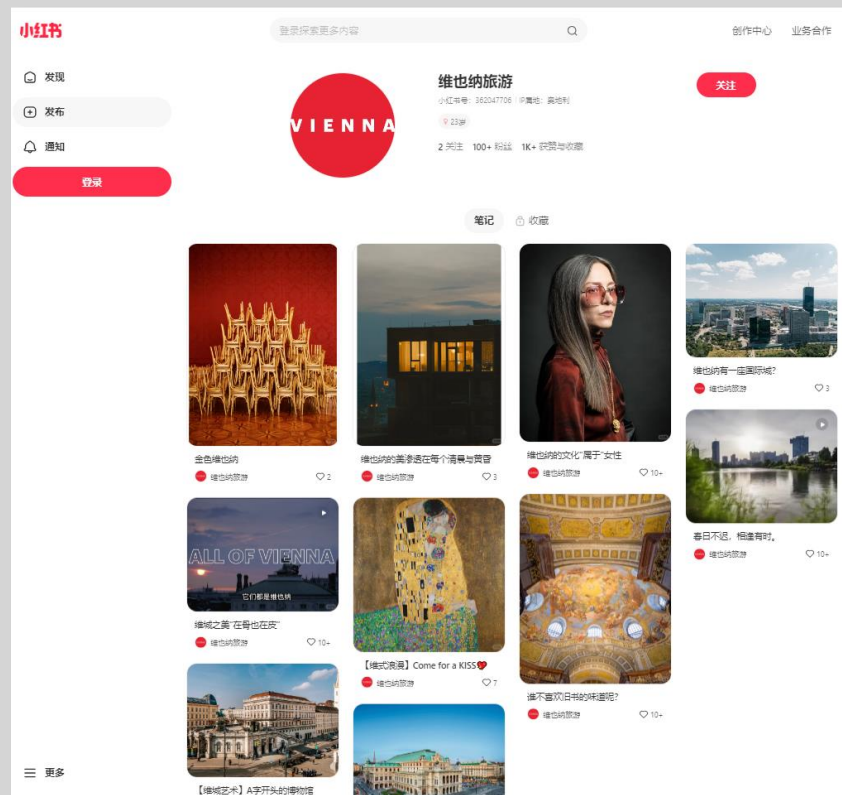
小红书

登录探索更多内容

创作中心 业务合作

发现
发布
通知
登录

VIENNA

维也纳旅游
小红书号：362047706 IP属地：奥地利
23岁
2 关注 100+ 粉丝 1K+ 获赞与收藏

关注

笔记 收藏

金色维也纳
维也纳旅游 2

维也纳的美渗透在每个清晨与黄昏
维也纳旅游 3

维也纳的文化"属于"女性
维也纳旅游 10+

维也纳有一座国际城?
维也纳旅游 3

ALL OF VIENNA
它们都是维也纳
维城之美"在骨也在皮"
维也纳旅游 10+

【维式浪漫】Come for a KISS💔
维也纳旅游 7

谁不喜欢旧书的味道呢?
维也纳旅游 10+

春日不迟，相逢有时。
维也纳旅游 10+

【维城艺术】A字开头的博物馆

更多